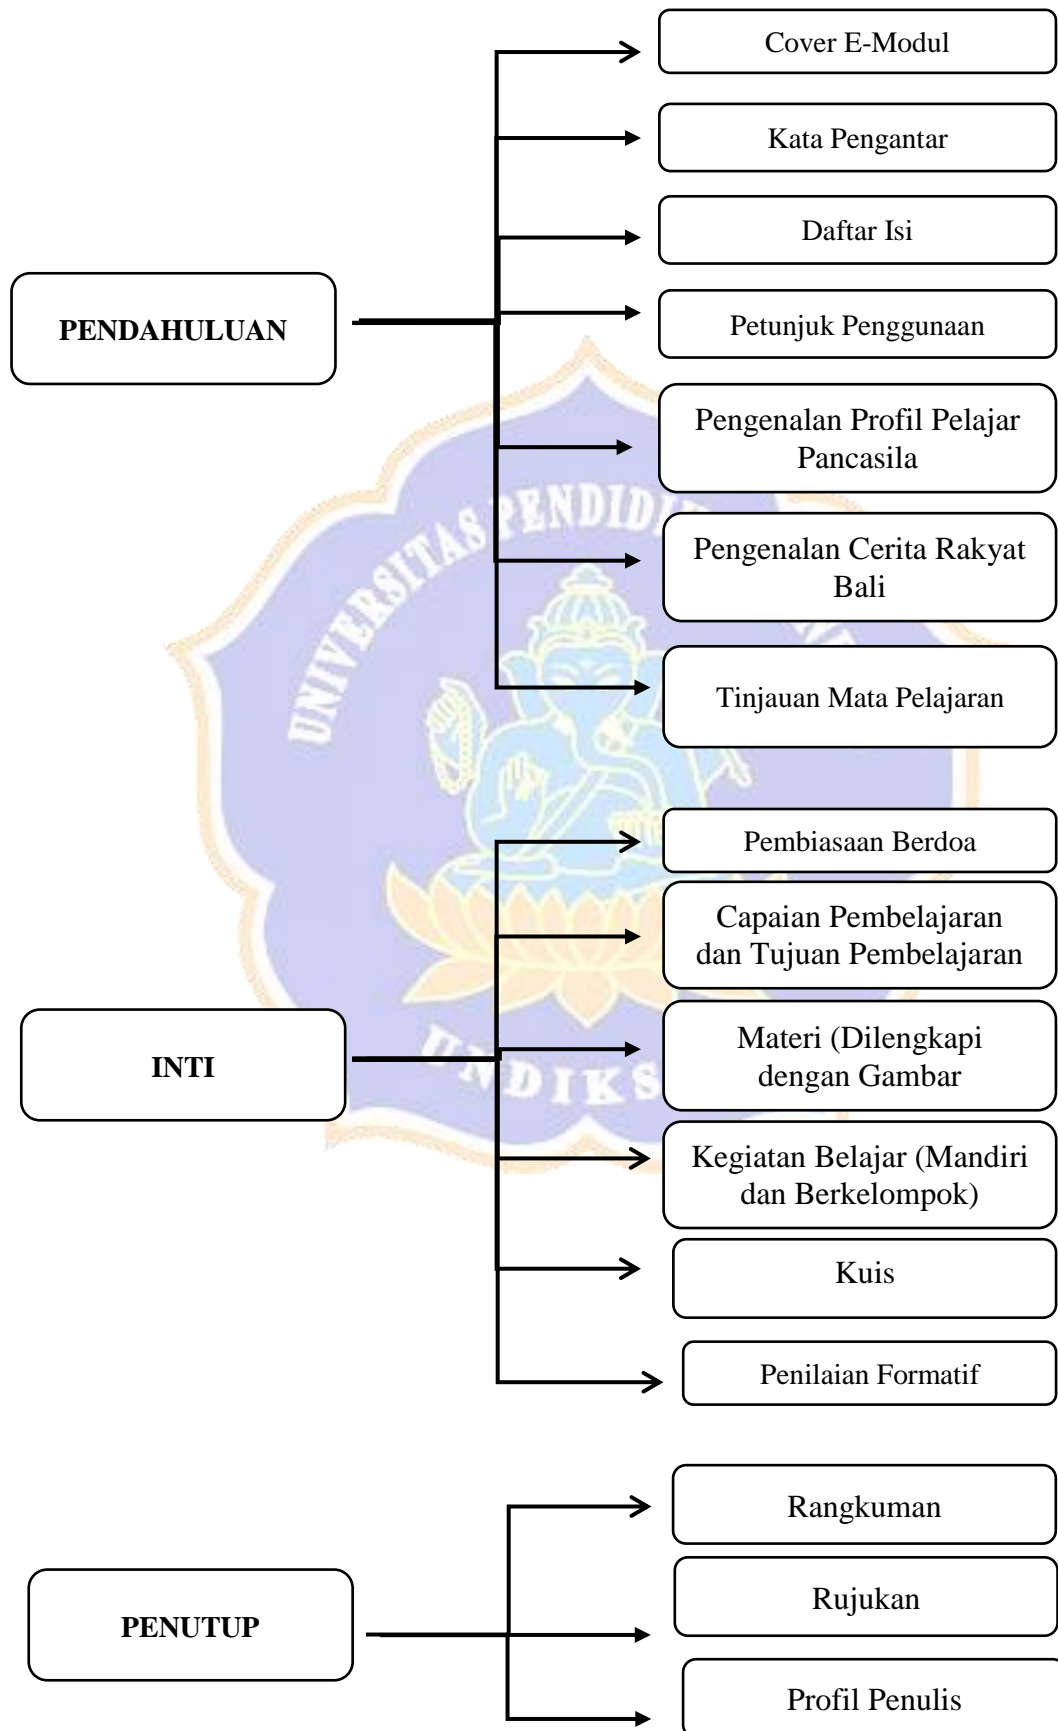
PENDAHULUAN

Cover E-Modul

Kata Pengantar

Daftar Isi

Petunjuk Penggunaan

Pengenalan Profil Pelajar Pancasila

Pengenalan Cerita Rakyat Bali

Tinjauan Mata Pelajaran

INTI

Pembiasaan Berdoa

Capaian Pembelajaran dan Tujuan Pembelajaran

Materi (Dilengkapi dengan Gambar

Kegiatan Belajar (Mandiri dan Berkelompok)

Kuis

Penilaian Formatif

PENUTUP

Rangkuman

Rujukan

Profil Penulis

UNIVERSITAS PENDIDIKAN

UNDIKSHA